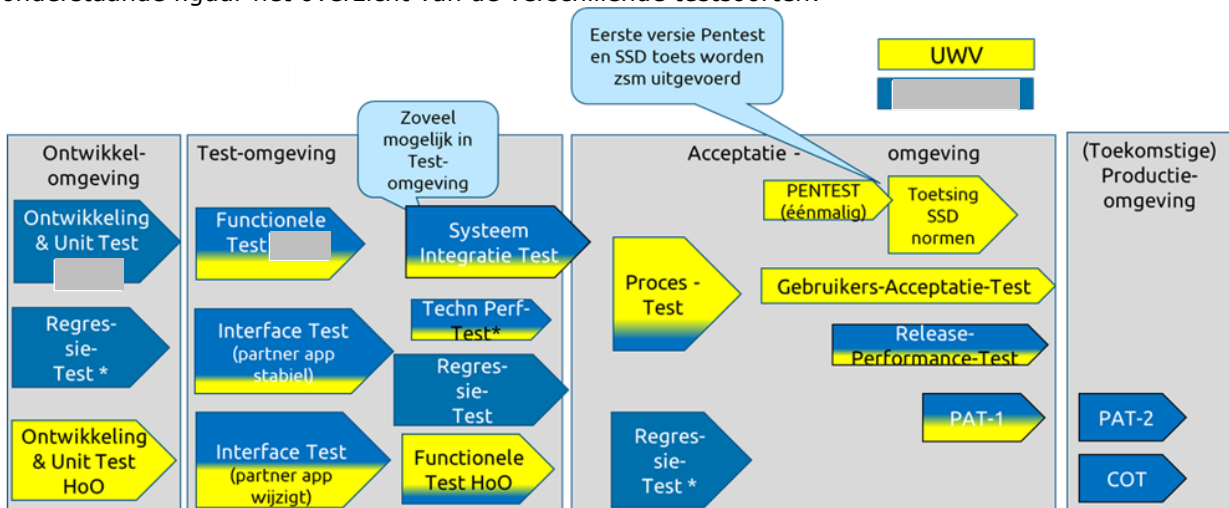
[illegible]

Eerste versie Pentest en SSD toets worden zsm uitgevoerd

UWV

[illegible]

Ontwikkel-omgeving

Ontwikkeling & Unit Test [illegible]

Regres-sie-Test *

Ontwikkeling & Unit Test HoO

Test-omgeving

Zoveel mogelijk in Test-omgeving

Functionele Test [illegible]

Interface Test (partner app stabiel)

Interface Test (partner app wijzigt)

Systeem Integratie Test

Techn Perf-Test*

Regres-sie-Test

Functionele Test HoO

Acceptatie - omgeving

PENTEST (éénmalig)

Toetsing SSD normen

Proces - Test

Gebruikers-Acceptatie-Test

Release-Performance-Test

PAT-1

Regres-sie-Test *

(Toekomstige) Productie-omgeving

PAT-2

COT